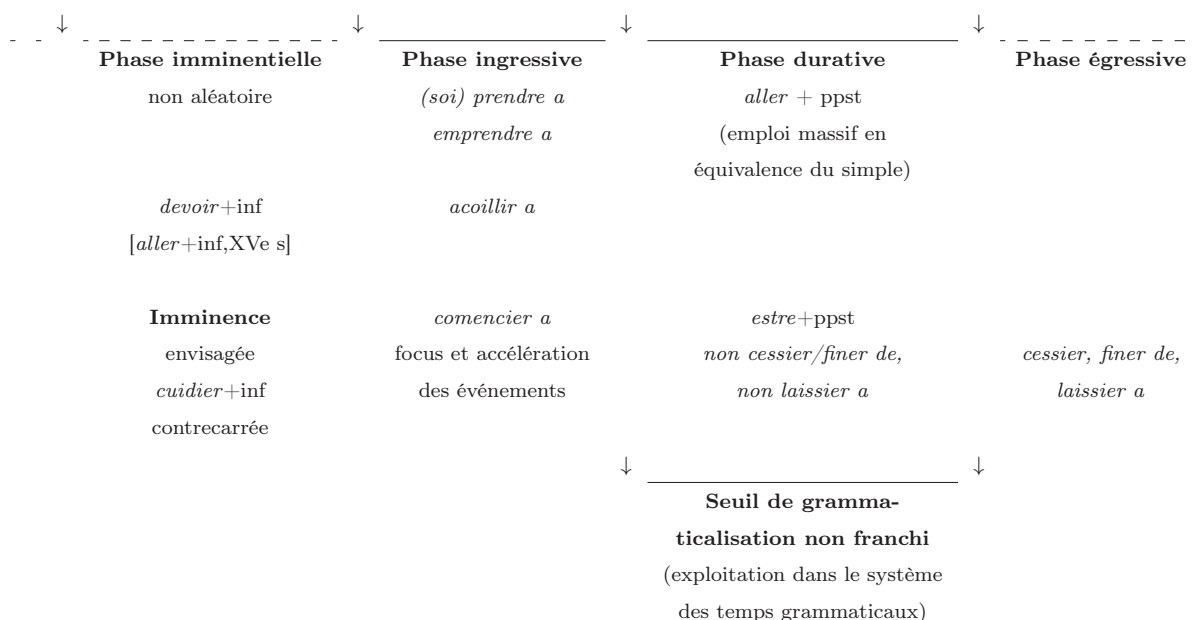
| Phase imminentielle | Phase ingressive | Phase durative | Phase égressive |
|---|---|---|---|
| non aléatoire | *(soi) prendre a* *emprendre a* | *aller* + ppst (emploi massif en équivalence du simple) | |
| *devoir*+inf [*aller*+inf,XVe s] | *acoillir a* | | |
| **Imminence** envisagée *cuidier*+inf contrecarrée | *comencier a* focus et accélération des événements | *estre*+ppst *non cessier/finer de, non laissier a* | *cessier, finer de, laissier a* |

**Seuil de grammaticalisation non franchi**
(exploitation dans le système des temps grammaticaux)